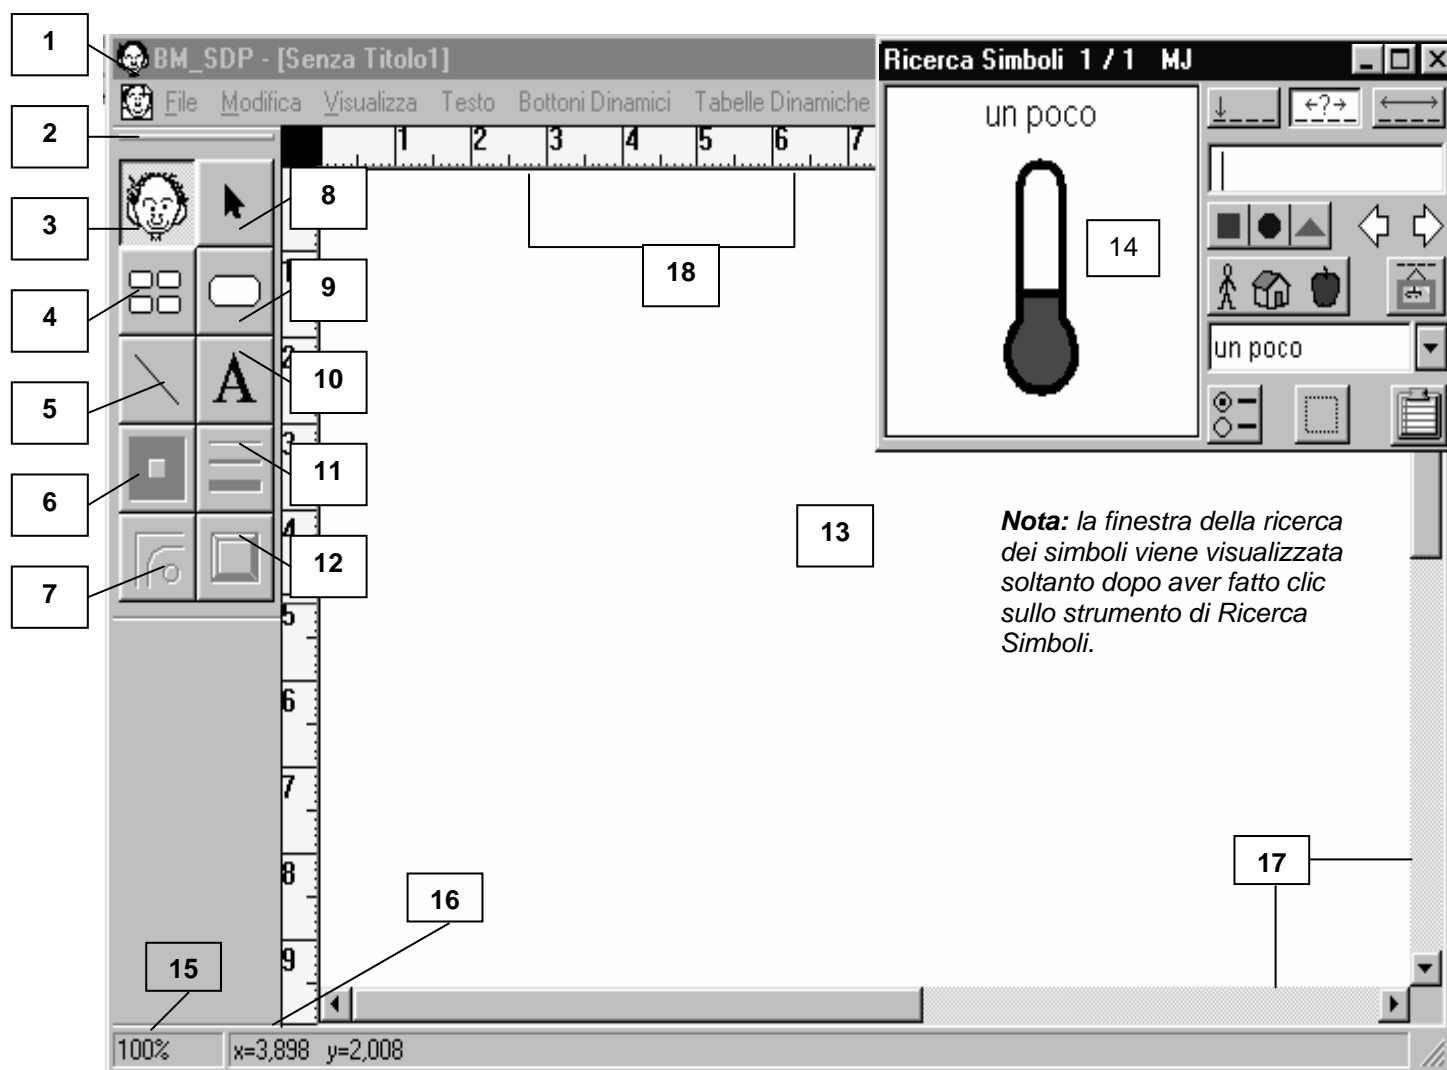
1

BM_SDP - [Senza Titolo1]

File Modifica Visualizza Testo Bottoni Dinamici Tabelle Dinamiche

2

1 2 3 4 5 6 7

3

8

18

4

9

5

10

6

11

7

12

13

Ricerca Simboli 1 / 1 MJ

un poco

14

un poco

Nota: la finestra della ricerca dei simboli viene visualizzata soltanto dopo aver fatto clic sullo strumento di Ricerca Simboli.

1 2 3 4 5 6 7 8 9

17

16

15

100%

x=3,898 y=2,008